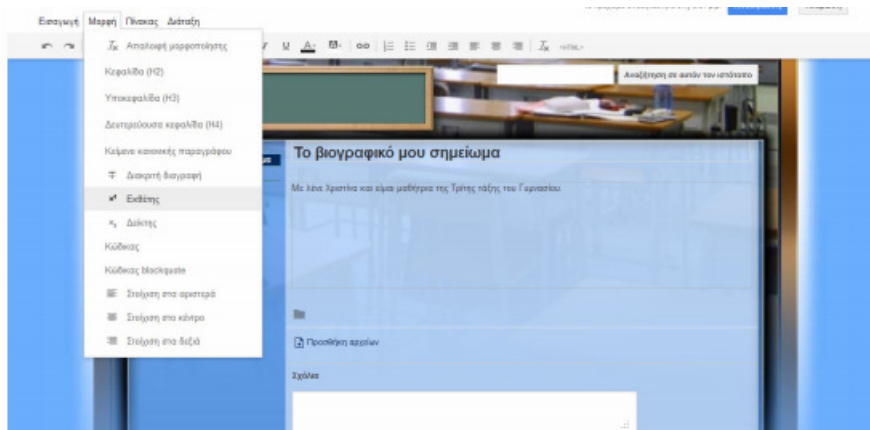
Εισαγωγή Μορφή Πίνακας Διάταξη

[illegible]

$T_x$ Απαλοιφή μορφοποίησης
Κεφαλίδα (H2)
Υποκεφαλίδα (H3)
Δευτερεύουσα κεφαλίδα (H4)
Κείμενο κανονικής παραγράφου
Διακριτή διαγραφή
$x^2$ Εκθέτης
$x_2$ Δείκτης
Κώδικας
Κώδικας blockquote
Στοίχιση στα αριστερά
Στοίχιση στο κέντρο
Στοίχιση στα δεξιά

<HTML>

Αναζήτηση σε αυτόν τον ιστότοπο

Το βιογραφικό μου σημείωμα

Με λένε Χριστίνα και είμαι μαθήτρια της Τρίτης τάξης του Γυμνασίου.

Προσθήκη αρχείων

Σχόλια